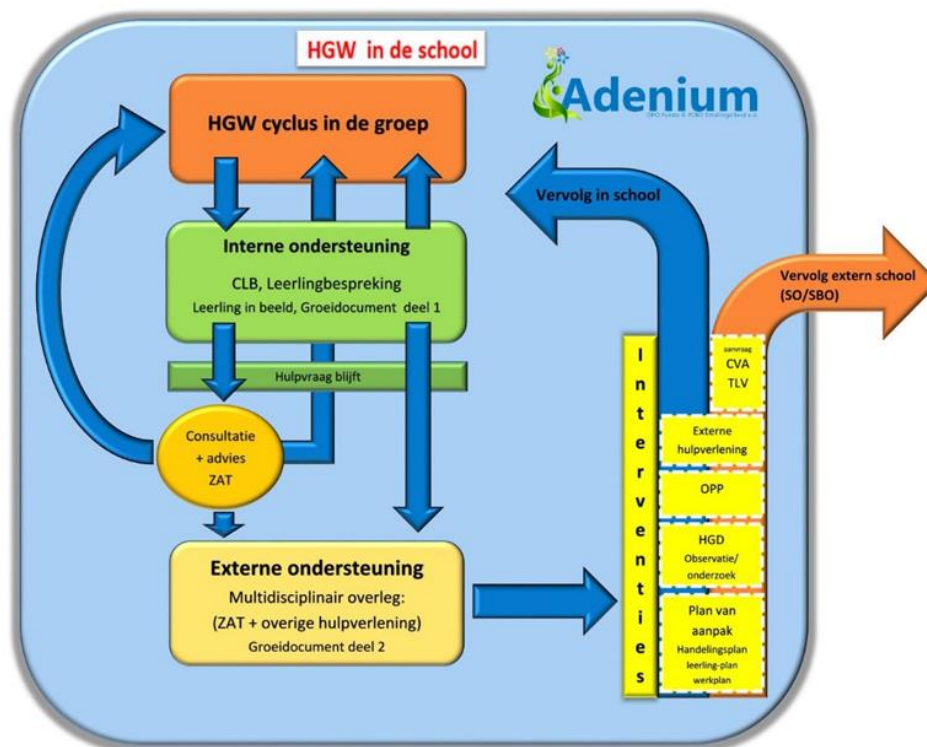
HGW in de school

Adenium

OPO Fonds & PCBO Emmen

HGW cyclus in de groep

Vervolg in school

Interne ondersteuning

CLB, Leerlingbespreking

Leerling in beeld, Groeidocument deel 1

Vervolg extern school (SO/SBO)

Hulpvraag blijft

Consultatie + advies ZAT

I n t e r v e n t i e s

aanvraag CVA TLV

Externe hulpverlening

OPP

HGD Observatie/ onderzoek

Plan van aanpak Handelingsplan leerling-plan werkplan

Externe ondersteuning

Multidisciplinair overleg: (ZAT + overige hulpverlening)

Groeidocument deel 2